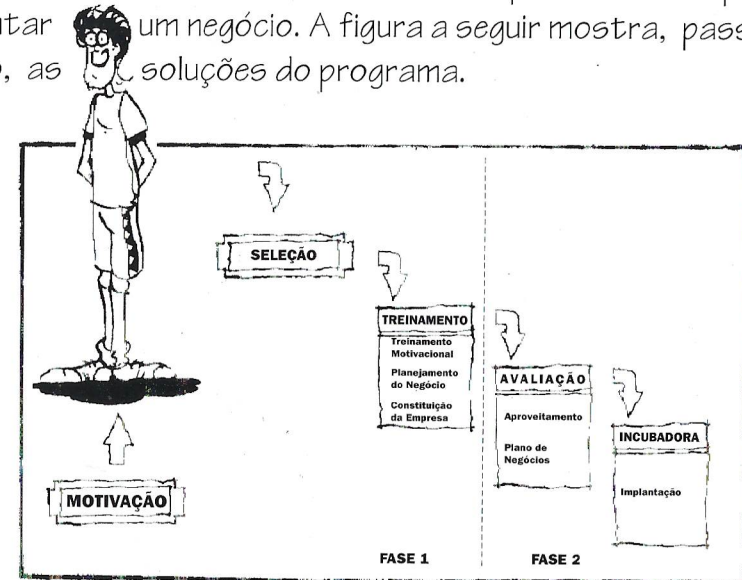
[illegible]tar um negócio. A figura a seguir mostra, pass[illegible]
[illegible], as soluções do programa.

SELEÇÃO

TREINAMENTO
Treinamento Motivacional
Planejamento do Negócio
Constituição da Empresa

AVALIAÇÃO
Aproveitamento
Plano de Negócios

INCUBADORA
Implantação

MOTIVAÇÃO

FASE 1

FASE 2